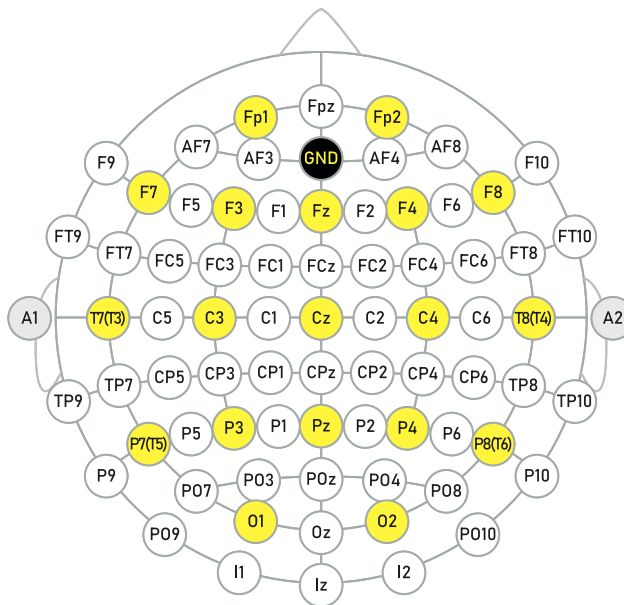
Fp1 Fpz Fp2
AF7 AF3 GND AF4 AF8
F9 F10
F7 F5 F3 F1 Fz F2 F4 F6 F8
FT9 FT10
FT7 FC5 FC3 FC1 FCz FC2 FC4 FC6 FT8
A1 T7(T3) C5 C3 C1 Cz C2 C4 C6 T8(T4) A2
TP7 CP5 CP3 CP1 CPz CP2 CP4 CP6 TP8
TP9 TP10
P7(T5) P5 P3 P1 Pz P2 P4 P6 P8(T6)
P9 P10
PO7 PO3 POz PO4 PO8
O1 Oz O2
PO9 PO10
I1 Iz I2